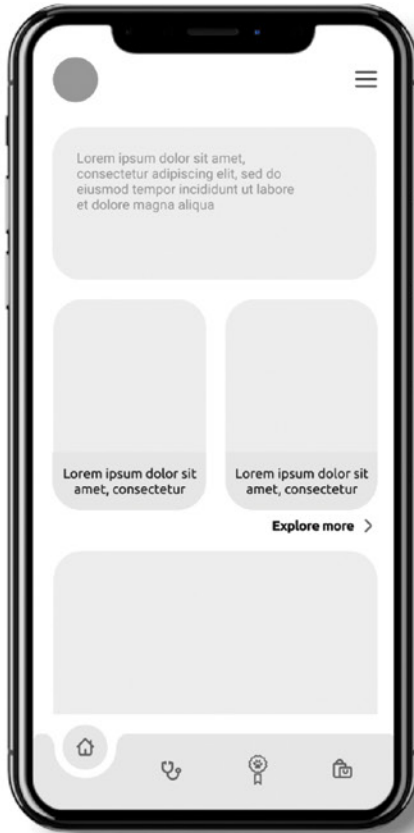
Lorem ipsum dolor sit amet, consectetur adipiscing elit, sed do eiusmod tempor incididunt ut labore et dolore magna aliqua

Lorem ipsum dolor sit amet, consectetur

Lorem ipsum dolor sit amet, consectetur

Explore more >